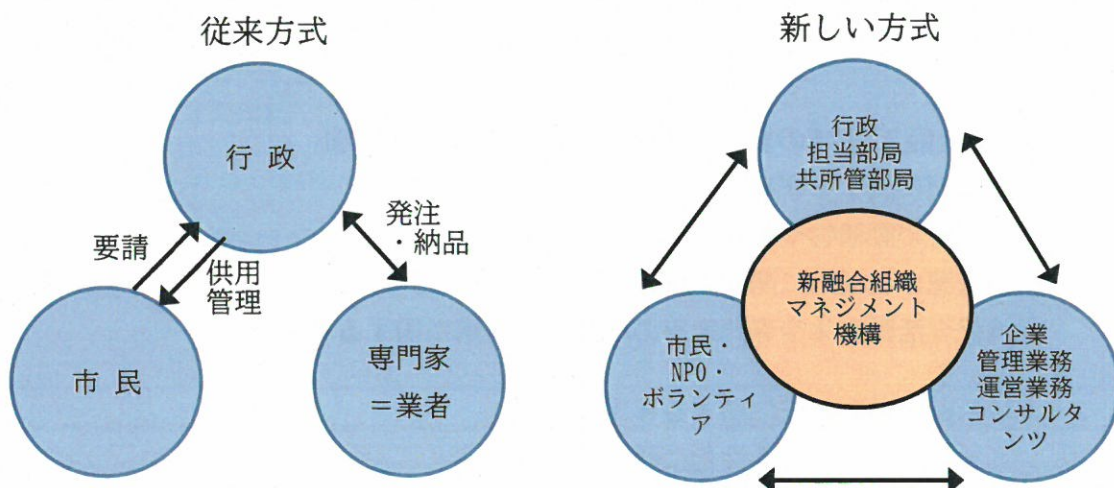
従来方式

行 政

要請

供用
管理

発注
・納品

市 民

専門家
＝業者

新しい方式

行政
担当部局
共所管部局

新融合組織
マネジメント
機構

市民・
NPO・
ボランティア

企業
管理業務
運営業務
コンサルタンツ